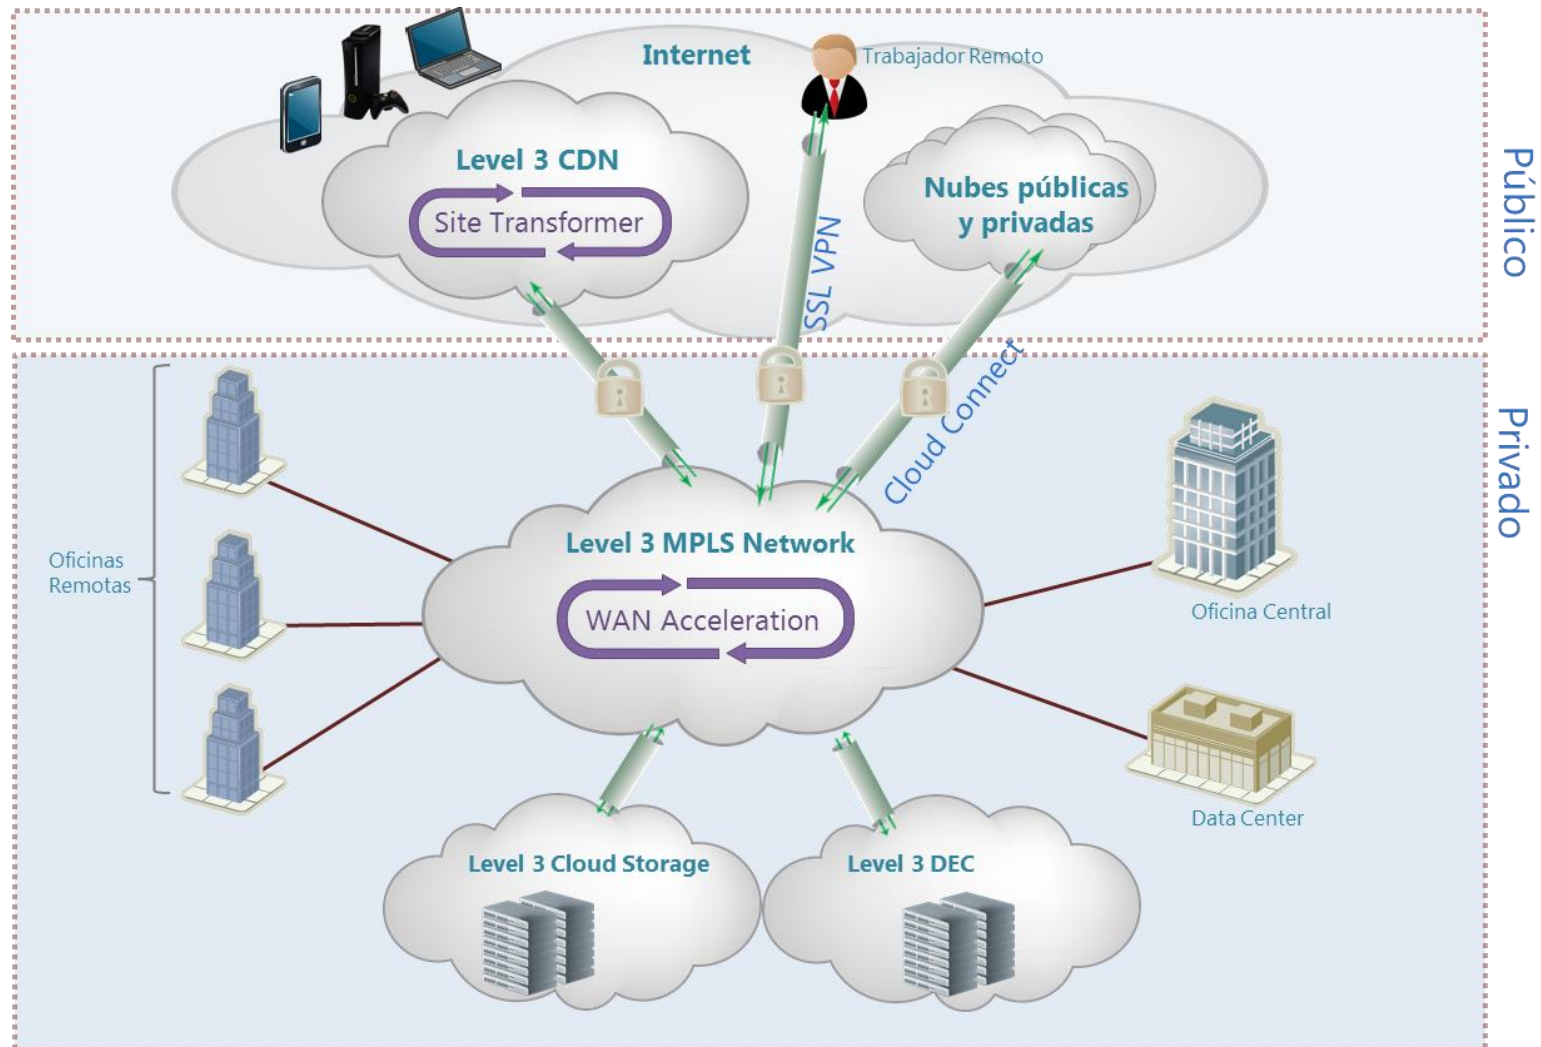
Internet

Trabajador Remoto

Level 3 CDN

Site Transformer

Nubes públicas y privadas

SSL VPN

Público

Cloud Connect

Privado

Oficinas Remotas

Level 3 MPLS Network

WAN Acceleration

Oficina Central

Data Center

Level 3 Cloud Storage

Level 3 DEC